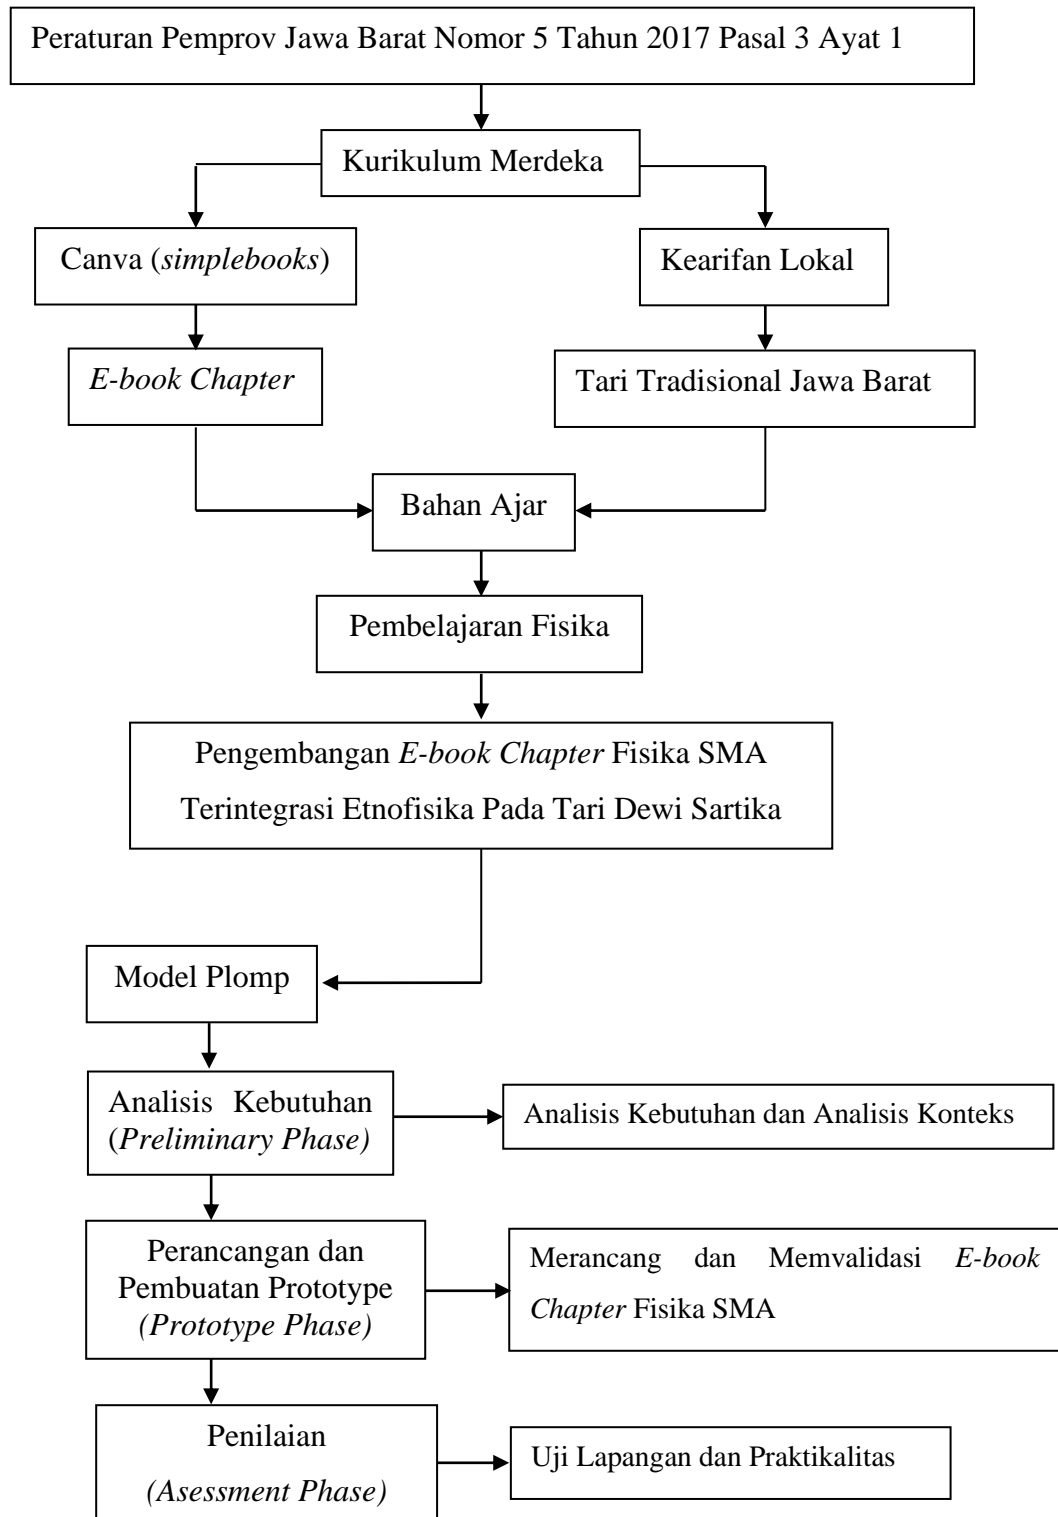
Peraturan Pemprov Jawa Barat Nomor 5 Tahun 2017 Pasal 3 Ayat 1

Kurikulum Merdeka

Canva (*simplebooks*)

Kearifan Lokal

*E-book Chapter*

Tari Tradisional Jawa Barat

Bahan Ajar

Pembelajaran Fisika

Pengembangan *E-book Chapter* Fisika SMA Terintegrasi Etnofisika Pada Tari Dewi Sartika

Model Plomp

Analisis Kebutuhan (*Preliminary Phase)*

Analisis Kebutuhan dan Analisis Konteks

Perancangan dan Pembuatan Prototype *(Prototype Phase)*

Merancang dan Memvalidasi *E-book Chapter* Fisika SMA

Penilaian *(Asessment Phase)*

Uji Lapangan dan Praktikalitas